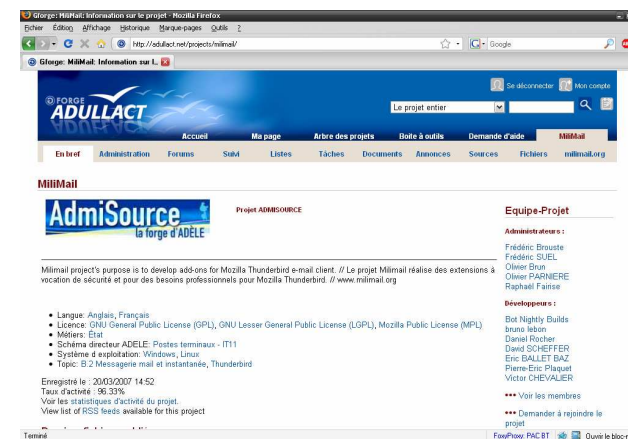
Gforge: MiliMail: Information sur le projet - Mozilla Firefox

Fichier Édition Affichage Historique Marque-pages Outils ?

http://adullact.net/projects/milimail/

Google

Gforge: MiliMail: Information sur l...

FORGE ADULLACT

Se déconnecter Mon compte

Le projet entier

Accueil Ma page Arbre des projets Boite à outils Demande d'aide MiliMail

En bref Administration Forums Suivi Listes Tâches Documents Annonces Sources Fichiers milimail.org

MiliMail

AdmiSource la forge d'ADÈLE

Projet ADMISOURCE

Milimail project's purpose is to develop add-ons for Mozilla Thunderbird e-mail client. // Le projet Milimail réalise des extensions à vocation de sécurité et pour des besoins professionnels pour Mozilla Thunderbird. // www.milimail.org

- Langue: Anglais, Français
- Licence: GNU General Public License (GPL), GNU Lesser General Public License (LGPL), Mozilla Public License (MPL)
- Métiers: État
- Schéma directeur ADELE: Postes terminaux - IT11
- Système d'exploitation: Windows, Linux
- Topic: B.2 Messagerie mail et instantanée, Thunderbird

Enregistré le : 20/03/2007 14:52
Taux d'activité : 96.33%
Voir les statistiques d'activité du projet.
View list of RSS feeds available for this project

Equipe-Projet

Administrateurs :

Frédéric Brouste
Frédéric SUEL
Olivier Brun
Olivier PARNIERE
Raphaël Fairise

Développeurs :

Bot Nightly Builds
bruno lebon
Daniel Rocher
David SCHEFFER
Eric BALLET BAZ
Pierre-Eric Plaquet
Victor CHEVALIER

••• Voir les membres

••• Demander à rejoindre le projet

Terminé

FoxyProxy: PAC BT Ouvrir le bloc-n